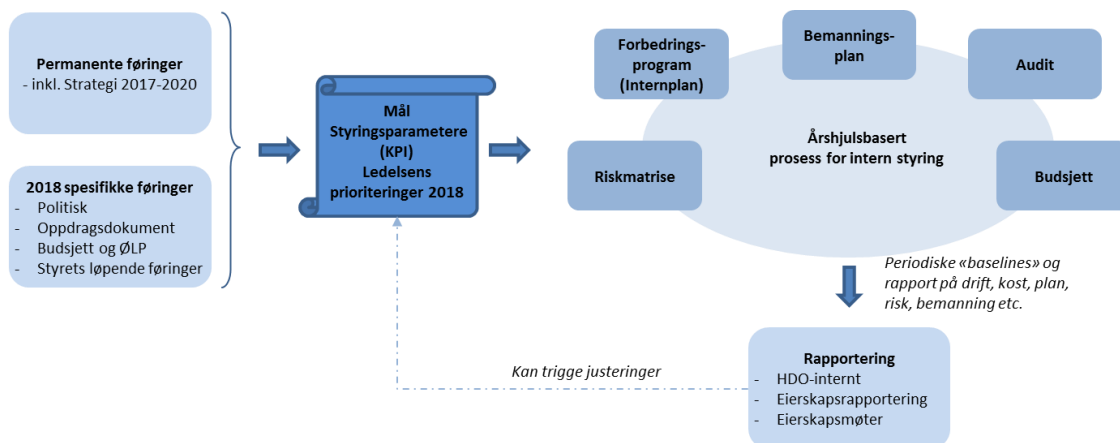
Permanente føringer
- inkl. Strategi 2017-2020

2018 spesifikke føringer
- Politisk
- Oppdragsdokument
- Budsjett og ØLP
- Styrets løpende føringer

Mål
Styringsparametere
(KPI)
Ledelsens
prioriteringer 2018

Forbedrings-
program
(Internplan)

Bemannings-
plan

Audit

Riskmatrise

Årshjulsbasert
prosess for intern styring

Budsjett

Periodiske «baselines» og rapport på drift, kost, plan, risk, bemanning etc.

Kan trigge justeringer

Rapportering
- HDO-internt
- Eierskapsrapportering
- Eierskapsmøter